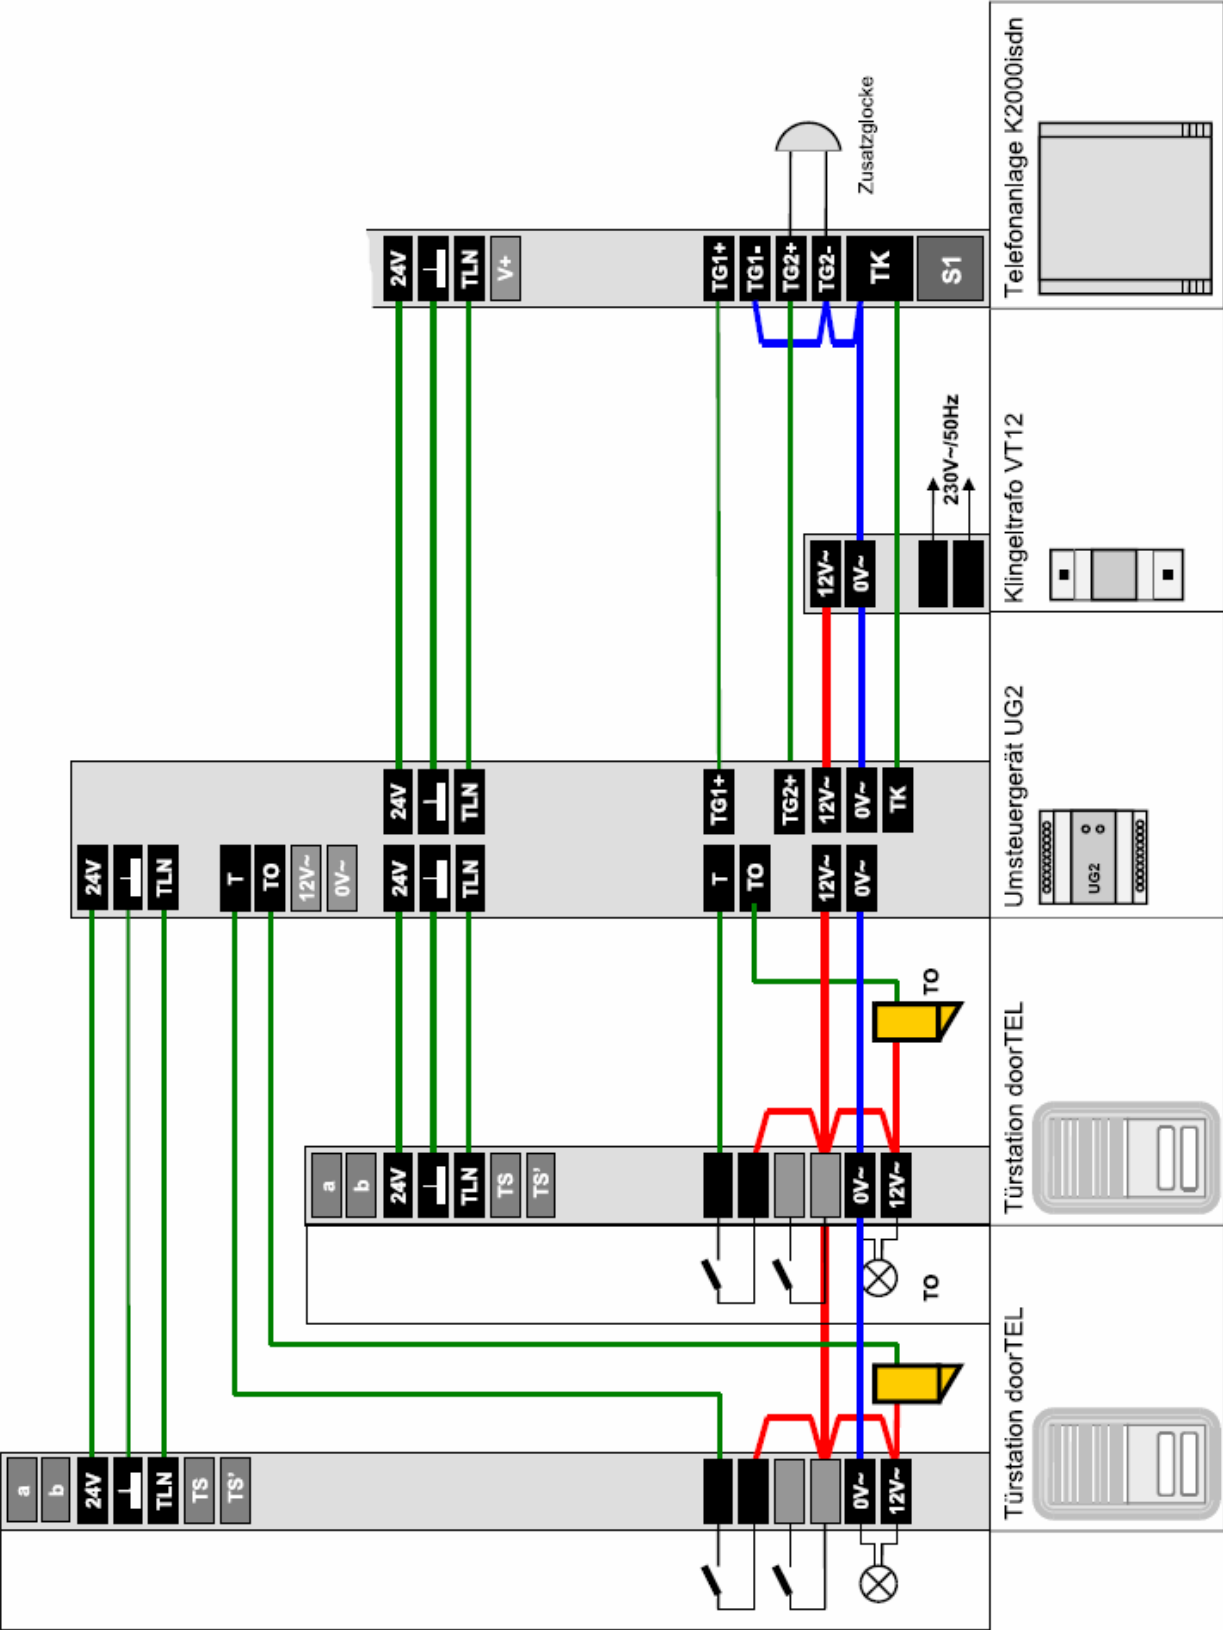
Telefonanlage K2000isdn
Zusatzglocke
24V
⊥
TLN
V+
TG1+
TG1-
TG2+
TG2-
TK
S1
Klingeltrafo VT12
230V~/50Hz
12V~
0V~
Umsteuergerät UG2
UG2
24V
⊥
TLN
TG1+
TG2+
12V~
0V~
TK
24V
⊥
TLN
T
TO
12V~
0V~
24V
⊥
TLN
T
TO
12V~
0V~
Türstation doorTEL
TO
a
b
24V
⊥
TLN
TS
TS'
0V~
12V~
TO
Türstation doorTEL
a
b
24V
⊥
TLN
TS
TS'
0V~
12V~